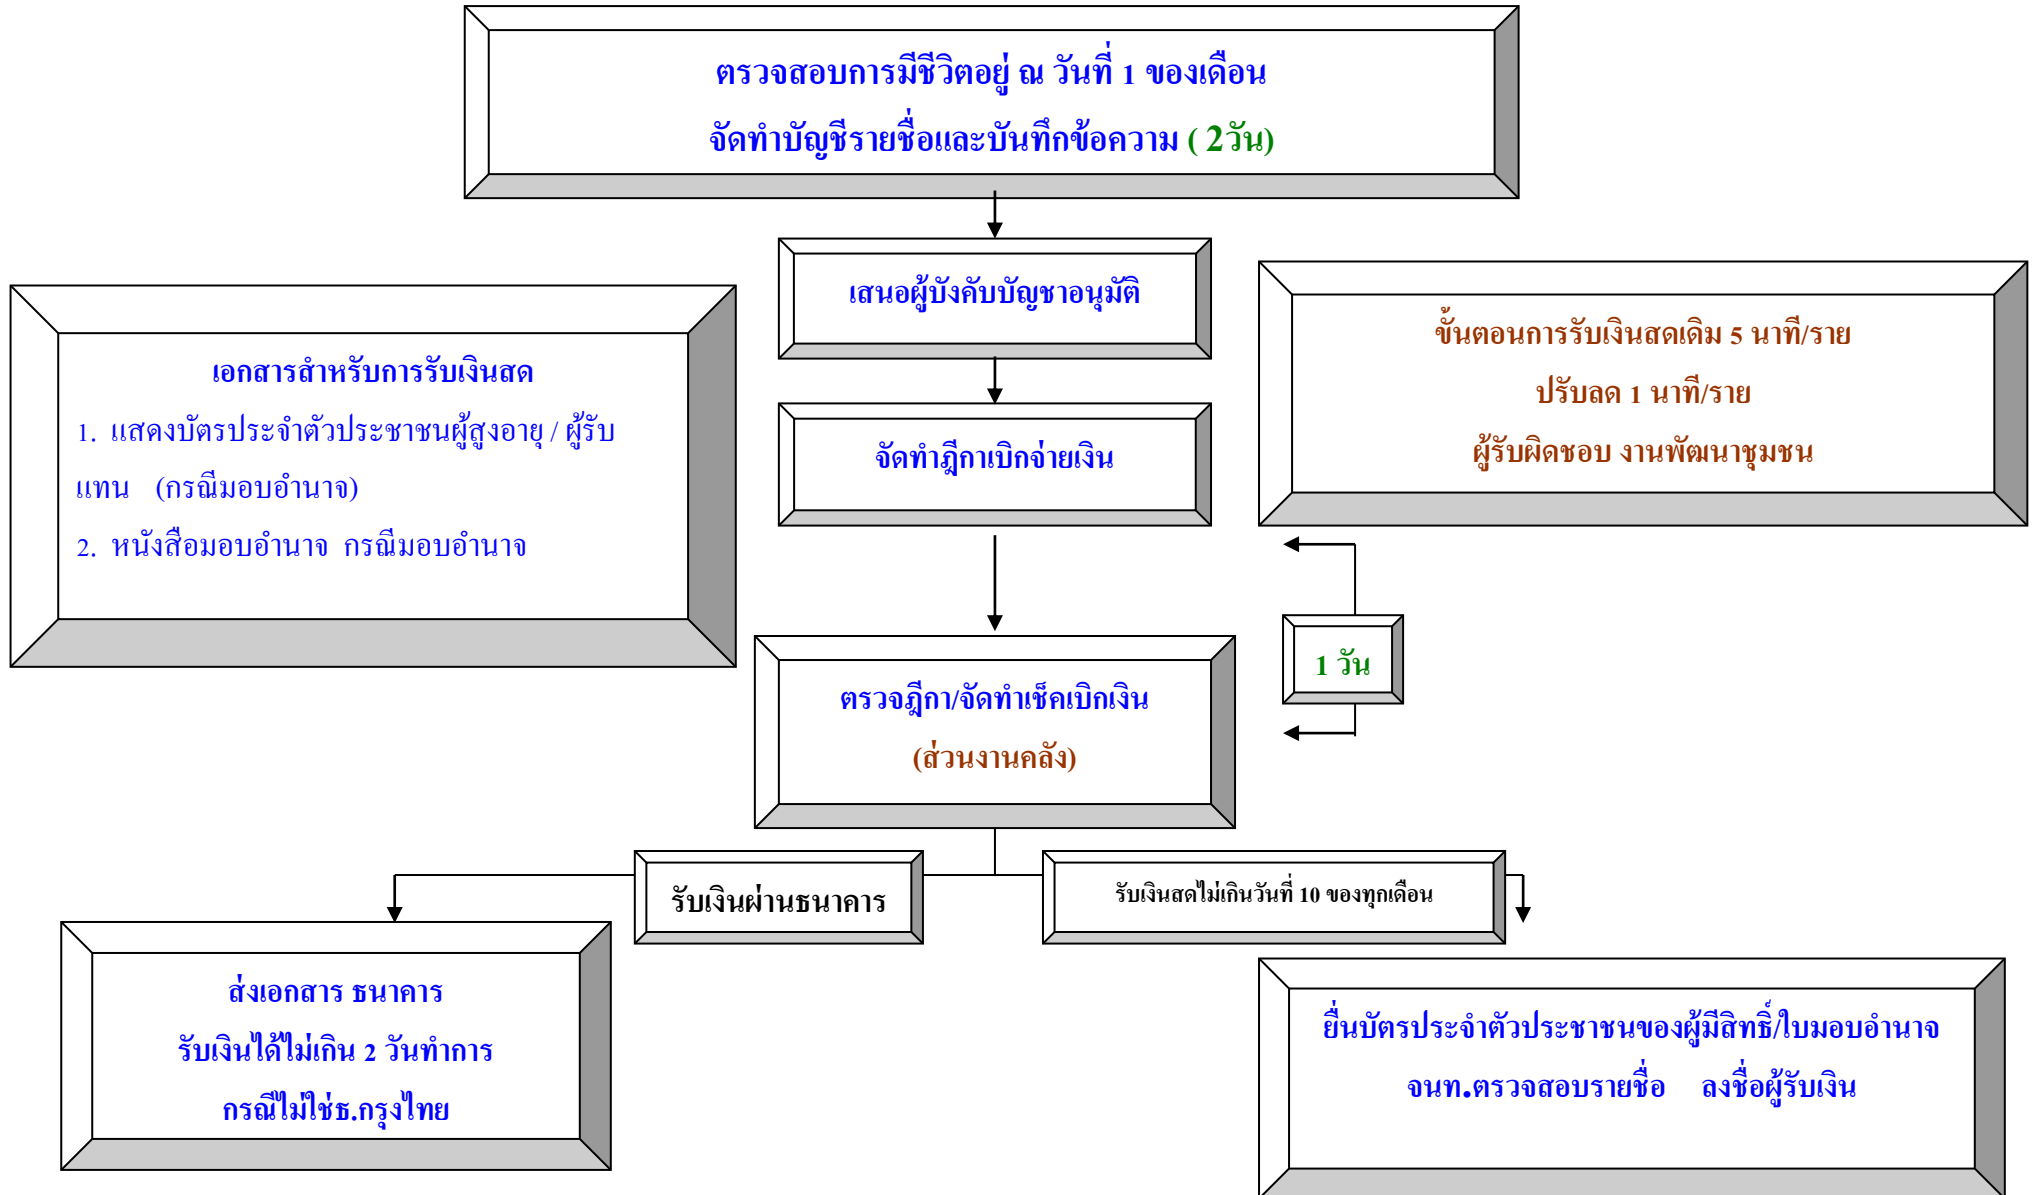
ตรวจสอบการมีชีวิตอยู่ ณ วันที่ 1 ของเดือน

จัดทำบัญชีรายชื่อและบันทึกข้อความ ( 2วัน)

เสนอผู้บังคับบัญชาอนุมัติ

จัดทำฎีกาเบิกจ่ายเงิน

เอกสารสำหรับการรับเงินสด

1. แสดงบัตรประจำตัวประชาชนผู้สูงอายุ / ผู้รับแทน (กรณีมอบอำนาจ)

2. หนังสือมอบอำนาจ กรณีมอบอำนาจ

ขั้นตอนการรับเงินสดเดิม 5 นาที/ราย

ปรับลด 1 นาที/ราย

ผู้รับผิดชอบ งานพัฒนาชุมชน

1 วัน

ตรวจฎีกา/จัดทำเช็คเบิกเงิน

(ส่วนงานคลัง)

รับเงินผ่านธนาคาร

รับเงินสดไม่เกินวันที่ 10 ของทุกเดือน

ส่งเอกสาร ธนาคาร

รับเงินได้ไม่เกิน 2 วันทำการ

กรณีไม่ใช่ธ.กรุงไทย

ยื่นบัตรประจำตัวประชาชนของผู้มีสิทธิ์/ใบมอบอำนาจ

จนท.ตรวจสอบรายชื่อ ลงชื่อผู้รับเงิน